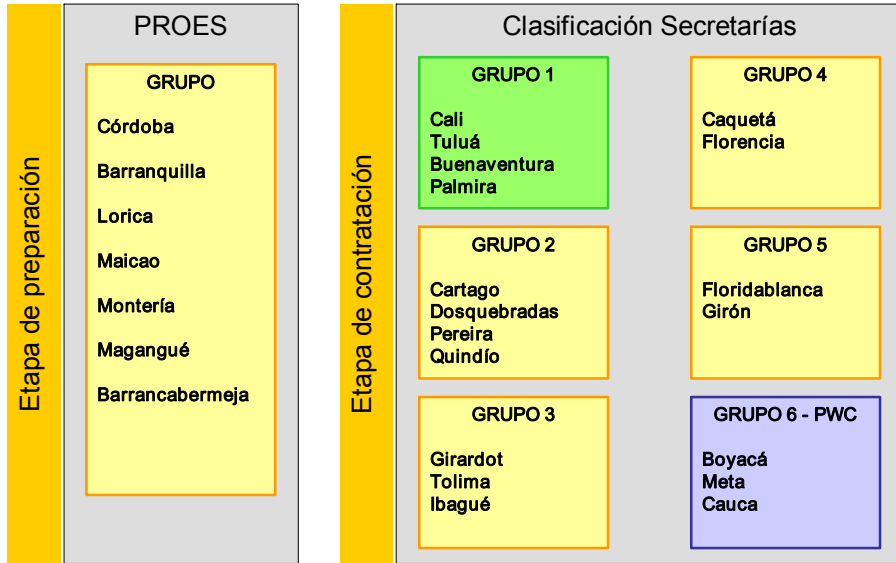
Etapa de preparación

PROES

GRUPO

Córdoba

Barranquilla

Lorica

Maicao

Montería

Magangué

Barrancabermeja

Etapa de contratación

Clasificación Secretarías

GRUPO 1

Cali
Tuluá
Buenaventura
Palmira

GRUPO 2

Cartago
Dosquebradas
Pereira
Quindío

GRUPO 3

Girardot
Tolima
Ibagué

GRUPO 4

Caquetá
Florencia

GRUPO 5

Floridablanca
Girón

GRUPO 6 - PWC

Boyacá
Meta
Cauca